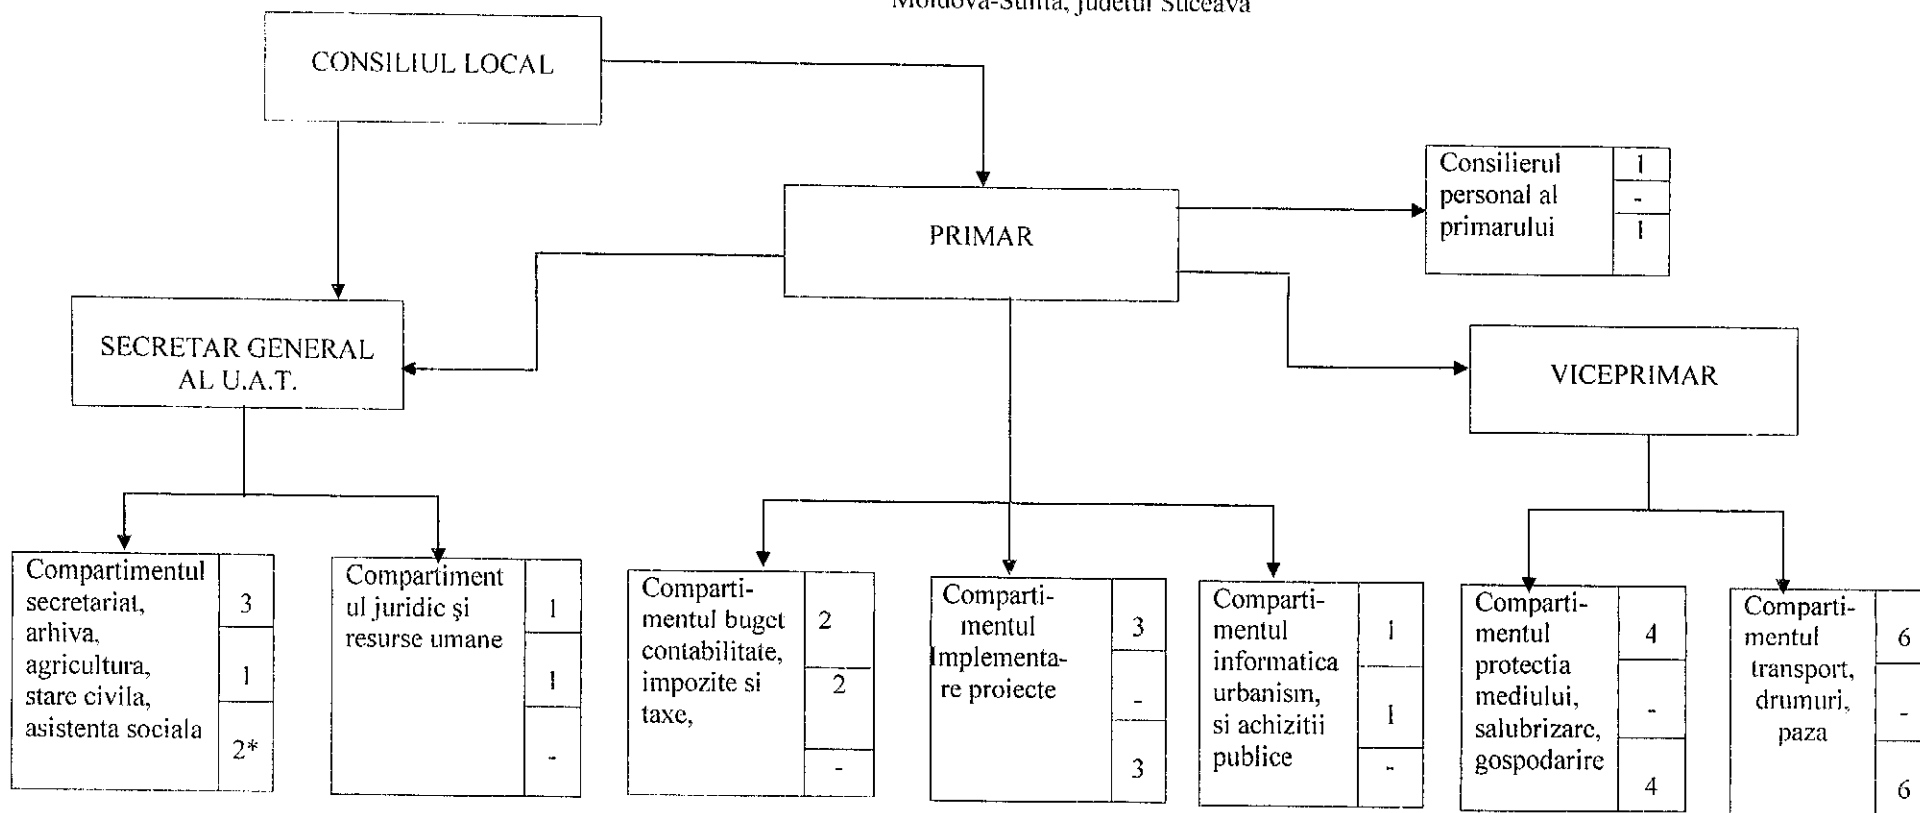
Moldova-Sulita, judetul Suceava

CONSILIUL LOCAL

PRIMAR

| Consilierul personal al primarului | 1 |
|---|---|
| | - |
| | 1 |

SECRETAR GENERAL AL U.A.T.

VICEPRIMAR

| Compartimentul secretariat, arhiva, agricultura, stare civila, asistenta sociala | 3 |
|---|---|
| | 1 |
| | 2* |

| Compartimentul juridic şi resurse umane | 1 |
|---|---|
| | 1 |
| | - |

| Compartimentul buget contabilitate, impozite si taxe, | 2 |
|---|---|
| | 2 |
| | - |

| Compartimentul Implementare proiecte | 3 |
|---|---|
| | - |
| | 3 |

| Compartimentul informatica urbanism, si achizitii publice | 1 |
|---|---|
| | 1 |
| | - |

| Compartimentul protectia mediului, salubrizare, gospodarire | 4 |
|---|---|
| | - |
| | 4 |

| Compartimentul transport, drumuri, paza | 6 |
|---|---|
| | - |
| | 6 |